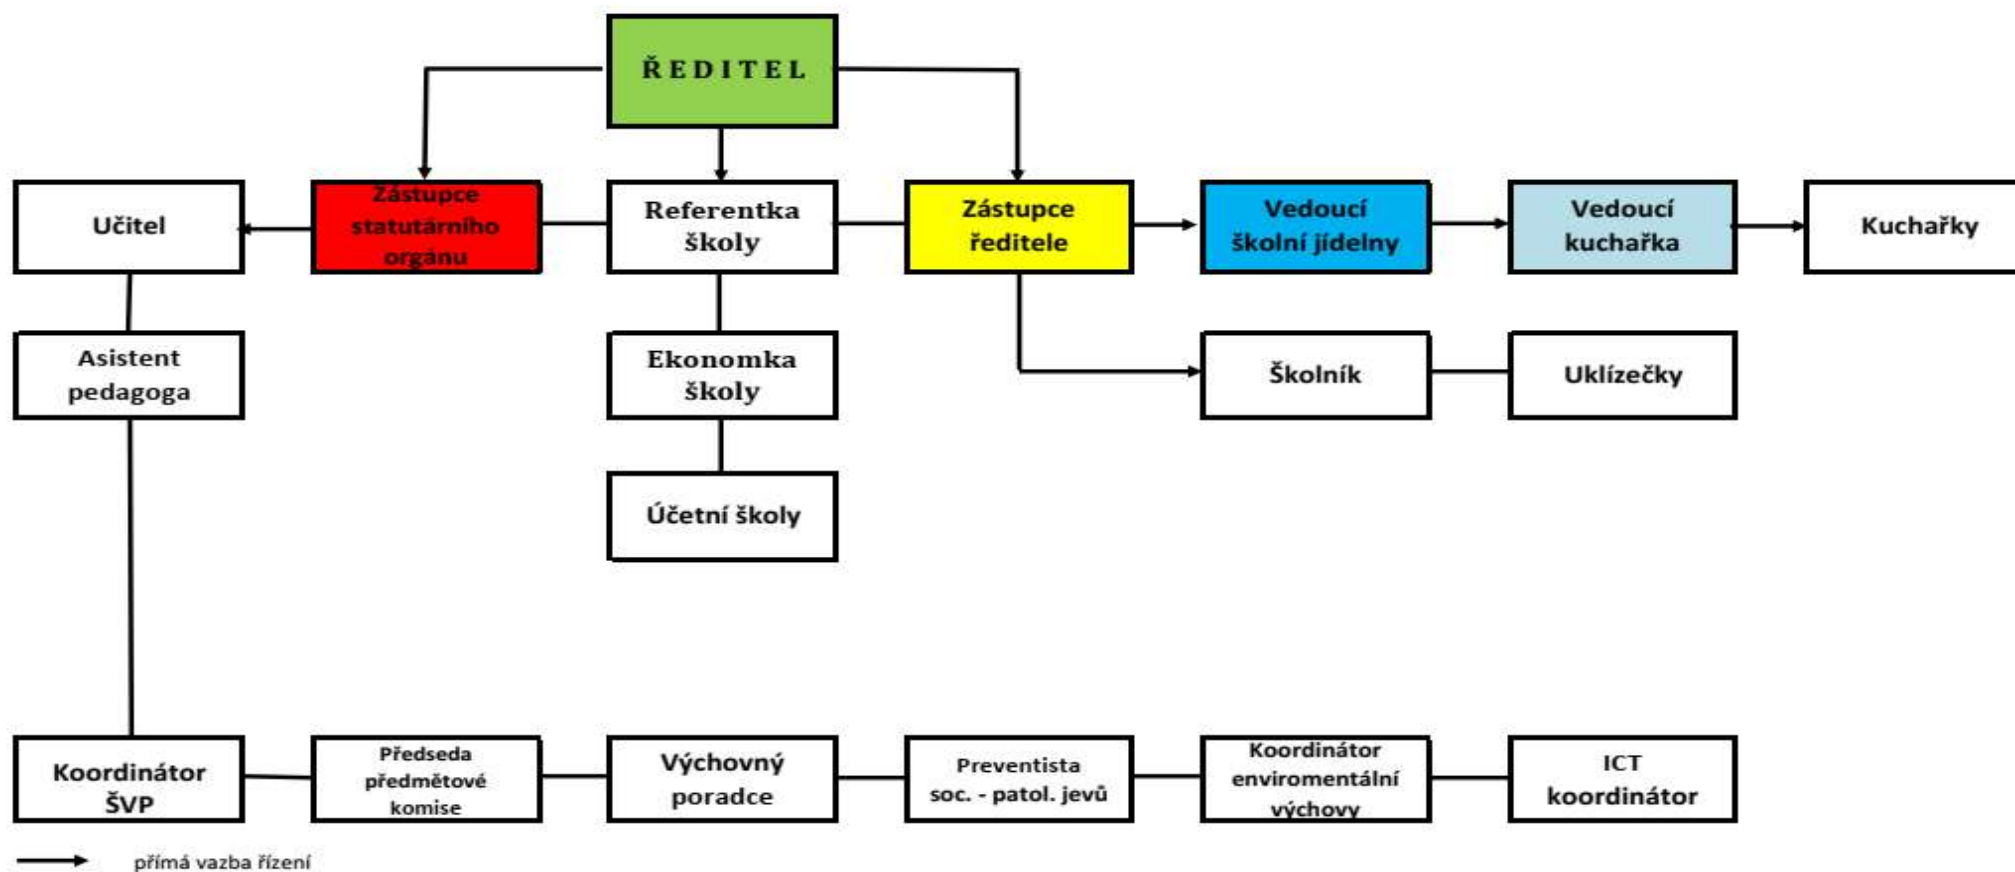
ŘEDITEL

Učitel

Zástupce statutárního orgánu

Referentka školy

Zástupce ředitele

Vedoucí školní jídelny

Vedoucí kuchařka

Kuchařky

Asistent pedagoga

Ekonomka školy

Školník

Uklízečky

Účetní školy

Koordinátor ŠVP

Předseda předmětové komise

Výchovný poradce

Preventista soc. - patol. jevů

Koordinátor enviromentální výchovy

ICT koordinátor

přímá vazba řízení